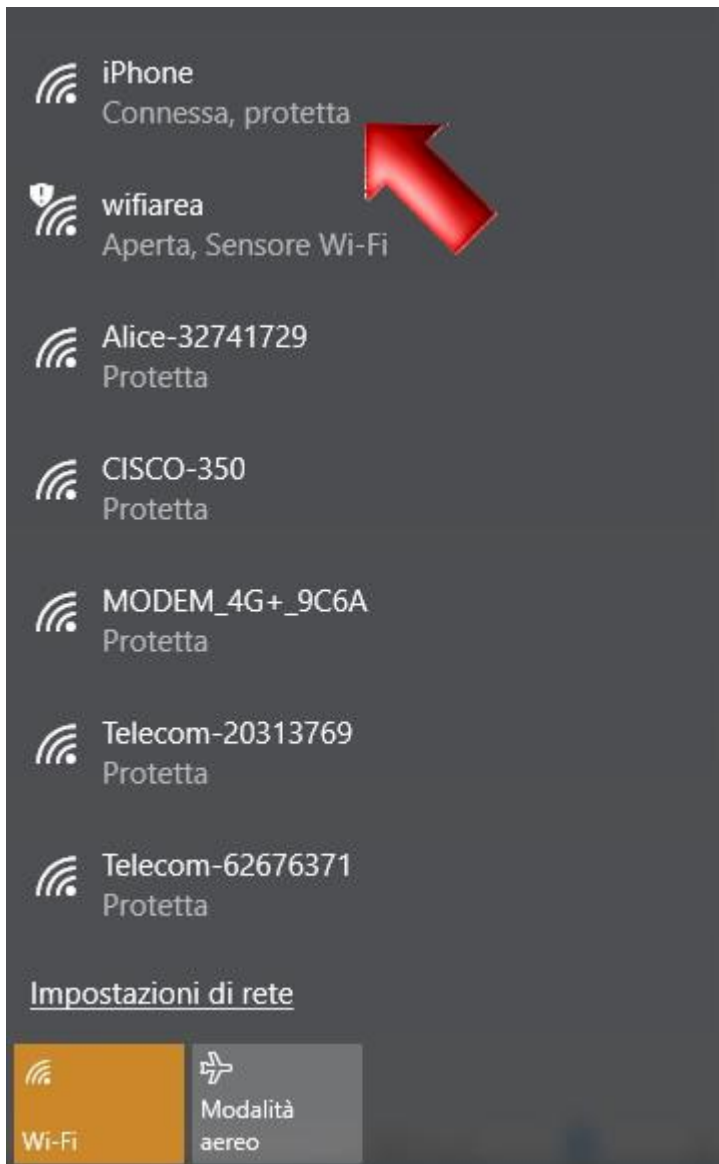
iPhone
Connessa, protetta

wifiarea
Aperta, Sensore Wi-Fi

Alice-32741729
Protetta

CISCO-350
Protetta

MODEM_4G+_9C6A
Protetta

Telecom-20313769
Protetta

Telecom-62676371
Protetta

Impostazioni di rete

Wi-Fi

Modalità aereo